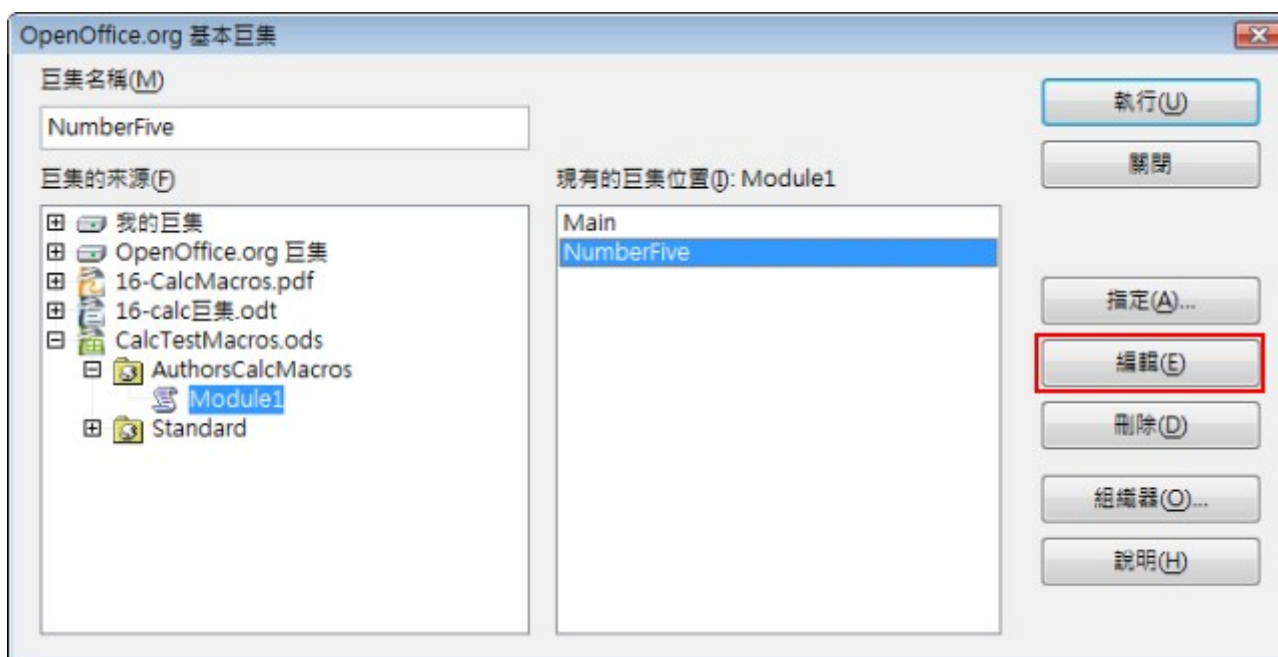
OpenOffice.org 基本巨集

巨集名稱(M)

NumberFive

巨集的來源(F)

我的巨集
OpenOffice.org 巨集
16-CalcMacros.pdf
16-calc巨集.odt
CalcTestMacros.ods
AuthorsCalcMacros
Module1
Standard

現有的巨集位置(I): Module1

Main
NumberFive

執行(U)
關閉
指定(A)...
編輯(E)
刪除(D)
組織器(O)...
說明(H)